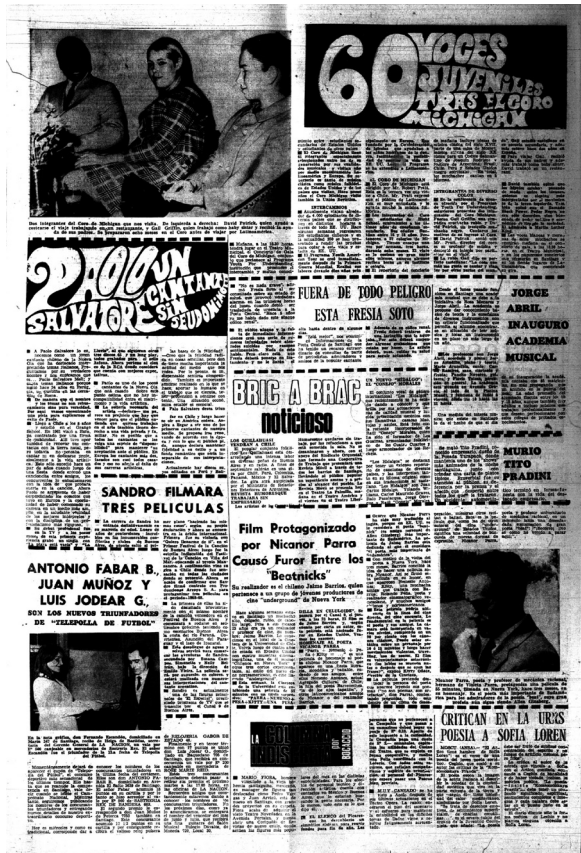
60 VOCES JUVENILES TRAS EL CORO MICHIGAN

Dos integrantes del Coro de Michigan que nos visita. De izquierda a derecha: David Patrick, quien ayudó a contraer el viaje trabajando en un restaurante, y Gail Griffin, quien trabajó como baby sitter y recibió la ayuda de sus padres. De izquierda a derecha, cantan en el Coro antes de viajar por Latinoamérica.

PAOLO SALVATORE UN CANTANTE SIN SEUDONIMO

FUERA DE TODO PELIGRO ESTA FRESIA SOTO

BRIC A BRAC noticioso

JORGE ABRIL INAUGURO ACADEMIA MUSICAL

SANDRO FILMARA TRES PELICULAS

MURIO TITO PRADINI

ANTONIO FABAR B. JUAN MUÑOZ Y LUIS JODEAR G. SON LOS NUEVOS TRIUNFADORES DE "TELEPOLLA DE FUTBOL"

Film Protagonizado por Nicanor Parra Causó Furor Entre los "Beatnicks"

Lo realizador es el chileno Jaime Barrios, quien pertenece a un grupo de jóvenes productores de cine "underground" de Nueva York

CRITICAN EN LA URSS POESIA A SOFIA LOREN

LA COLUMNA DEL DUENDE

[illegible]